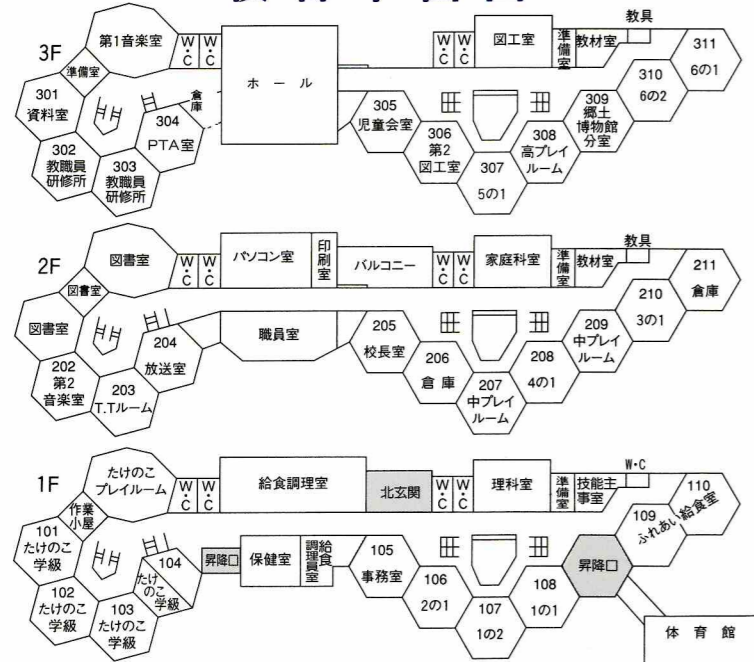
3F

第1音楽室
W・C
W・C
準備室
301
資料室
倉庫
304
PTA室
302
教職員研修所
303
教職員研修所
ホール
W・C
W・C
図工室
準備室
教材室
教具
311
6の1
310
6の2
309
郷土博物館分室
305
児童会室
306
第2
図工室
307
5の1
308
高プレイルーム

2F

図書室
W・C
W・C
パソコン室
印刷室
バルコニー
W・C
W・C
家庭科室
準備室
教材室
教具
211
倉庫
図書室
図書室
210
3の1
204
放送室
職員室
205
校長室
206
倉庫
207
中プレイルーム
208
4の1
209
中プレイルーム
202
第2
音楽室
203
T.Tルーム

1F

たけのこ
プレイルーム
W・C
W・C
給食調理室
北玄関
W・C
W・C
理科室
準備室
技能主事室
W・C
110
作業小屋
101
たけのこ
学級
109
ふれあい給食室
104
たけのこ学級
昇降口
保健室
調理員室
105
事務室
106
2の1
107
1の2
108
1の1
昇降口
102
たけのこ
学級
103
たけのこ
学級
体育館